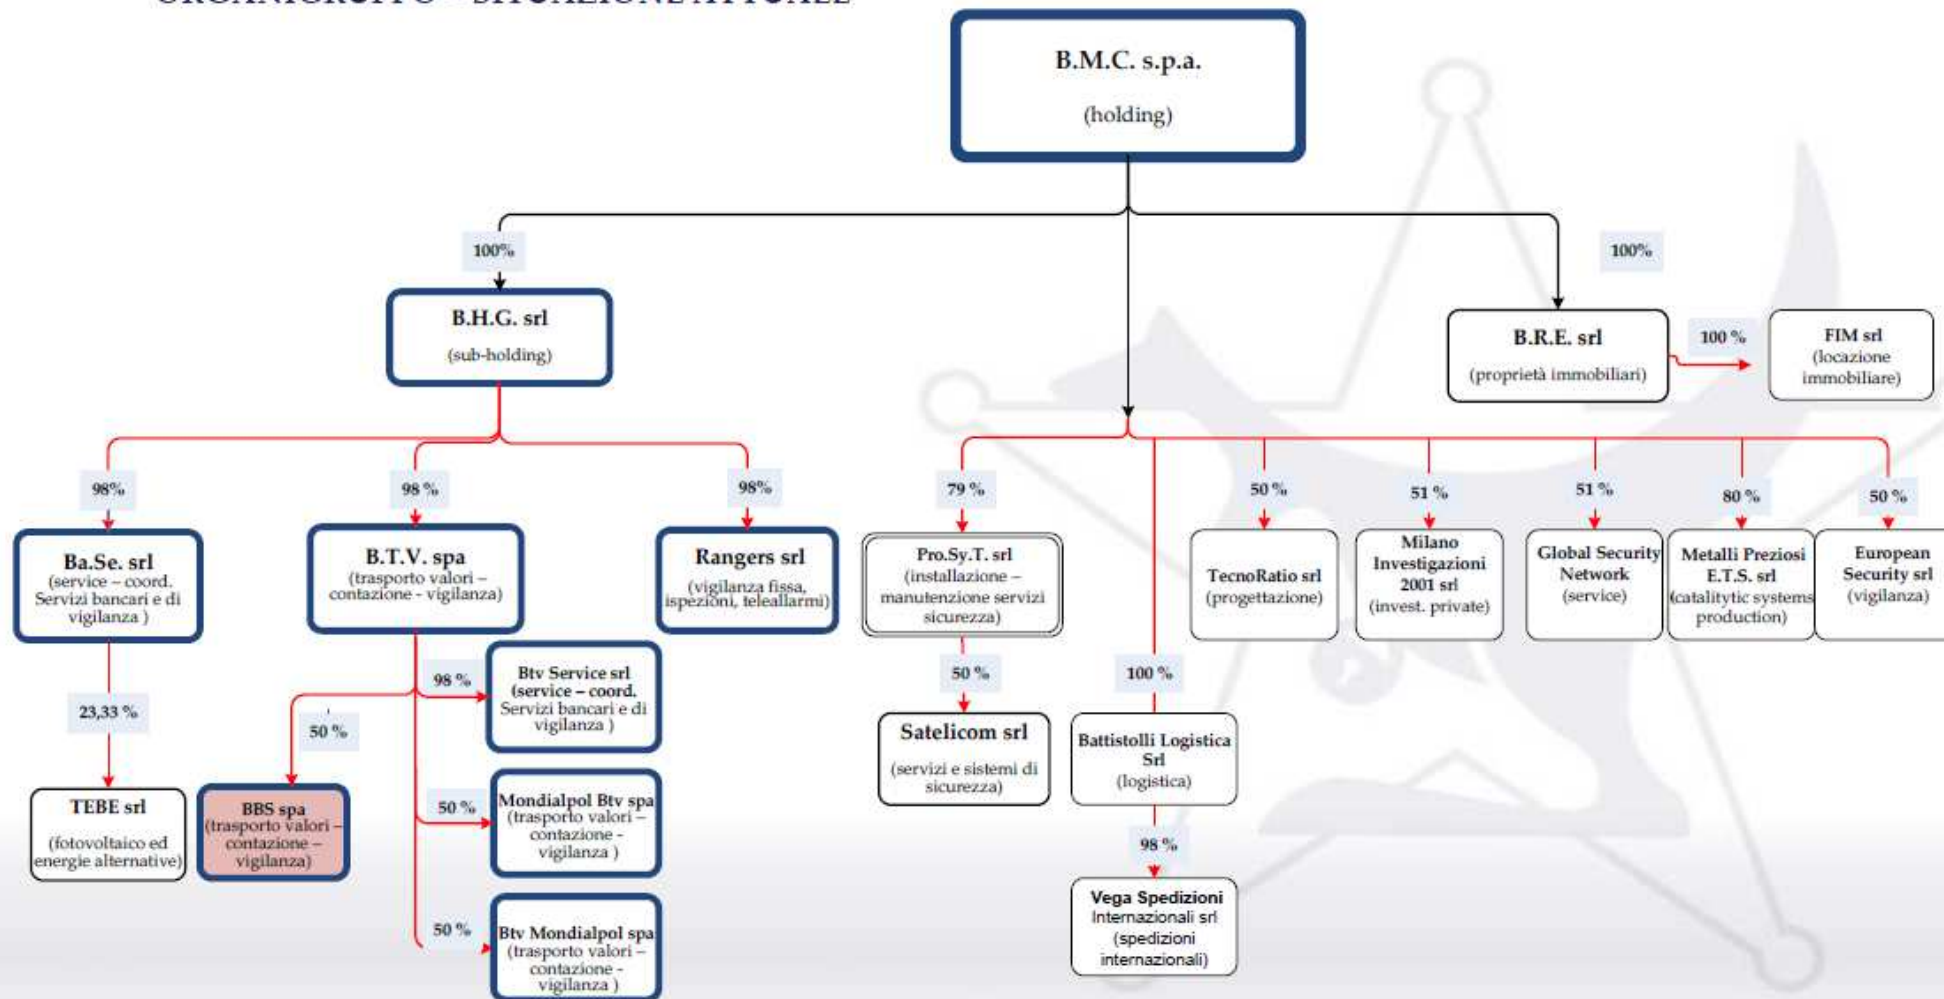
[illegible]

B.M.C. s.p.a.
(holding)

100%

100%

B.H.G. srl
(sub-holding)

B.R.E. srl
(proprietà immobiliari)

100 %

FIM srl
(locazione immobiliare)

98%

98 %

98%

Ba.Se. srl
(service – coord. Servizi bancari e di vigilanza )

B.T.V. spa
(trasporto valori – contazione - vigilanza)

Rangers srl
(vigilanza fissa, ispezioni, teleallarmi)

79 %

Pro.Sy.T. srl
(installazione – manutenzione servizi sicurezza)

50 %

TecnoRatio srl
(progettazione)

51 %

Milano Investigazioni 2001 srl
(invest. private)

51 %

Global Security Network
(service)

80 %

Metalli Preziosi E.T.S. srl
(catalitytic systems production)

50 %

European Security srl
(vigilanza)

23,33 %

TEBE srl
(fotovoltaico ed energie alternative)

50 %

BBS spa
(trasporto valori – contazione – vigilanza)

98 %

Btv Service srl
(service – coord. Servizi bancari e di vigilanza )

50 %

Mondialpol Btv spa
(trasporto valori – contazione - vigilanza )

50 %

Btv Mondialpol spa
(trasporto valori – contazione - vigilanza )

50 %

Satelicom srl
(servizi e sistemi di sicurezza)

100 %

Battistolli Logistica Srl
(logistica)

98 %

Vega Spedizioni Internazionali srl
(spedizioni internazionali)